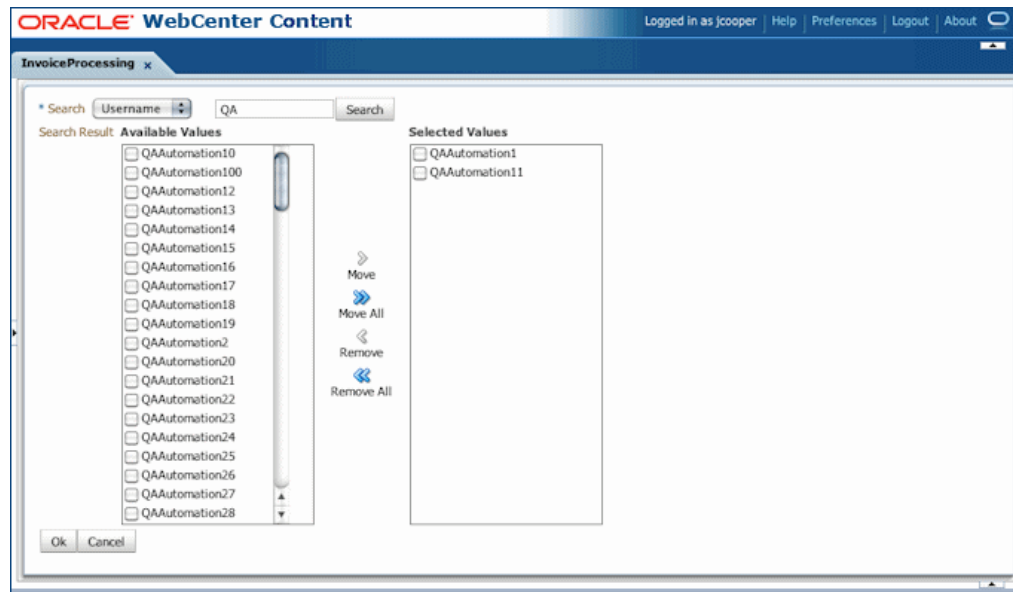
ORACLE WebCenter Content

Logged in as jcooper | Help | Preferences | Logout | About

InvoiceProcessing ×

* Search Username QA Search

Search Result Available Values

QAAutomation10
QAAutomation100
QAAutomation12
QAAutomation13
QAAutomation14
QAAutomation15
QAAutomation16
QAAutomation17
QAAutomation18
QAAutomation19
QAAutomation2
QAAutomation20
QAAutomation21
QAAutomation22
QAAutomation23
QAAutomation24
QAAutomation25
QAAutomation26
QAAutomation27
QAAutomation28

Move
Move All
Remove
Remove All

Selected Values

QAAutomation1
QAAutomation11

Ok Cancel